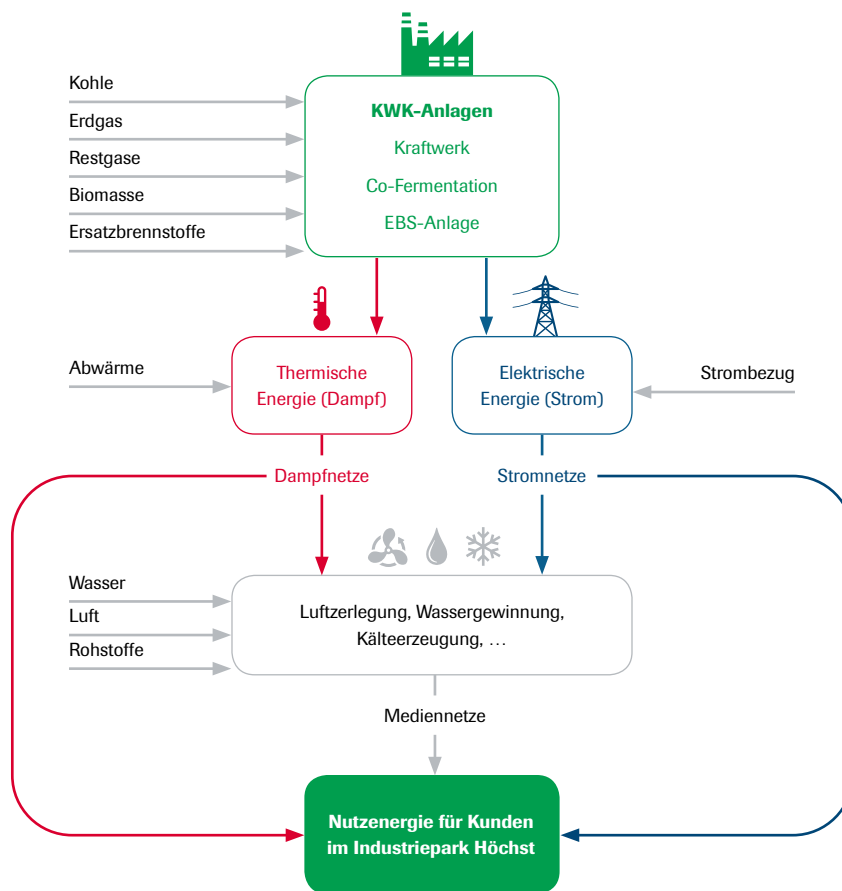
Kohle
Erdgas
Restgase
Biomasse
Ersatzbrennstoffe

KWK-Anlagen
Kraftwerk
Co-Fermentation
EBS-Anlage

Abwärme

Thermische Energie (Dampf)

Elektrische Energie (Strom)

Strombezug

Dampfnetze

Stromnetze

Wasser
Luft
Rohstoffe

Luftzerlegung, Wassergewinnung, Kälteerzeugung, …

Mediennetze

Nutzenergie für Kunden im Industriepark Höchst